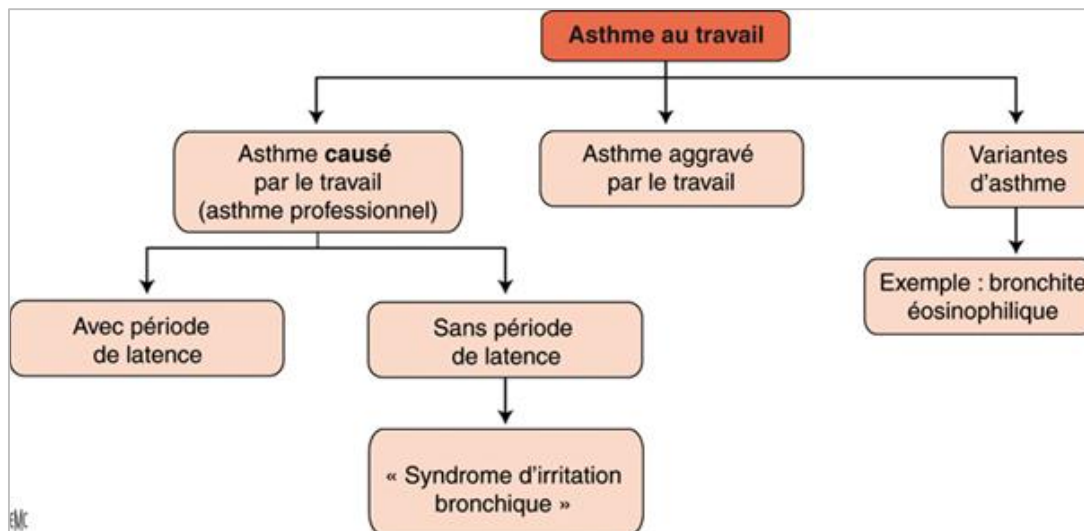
Asthme au travail

Asthme causé par le travail (asthme professionnel)

Asthme aggravé par le travail

Variantes d'asthme

Avec période de latence

Sans période de latence

Exemple : bronchite éosinophilique

« Syndrome d'irritation bronchique »

EMC